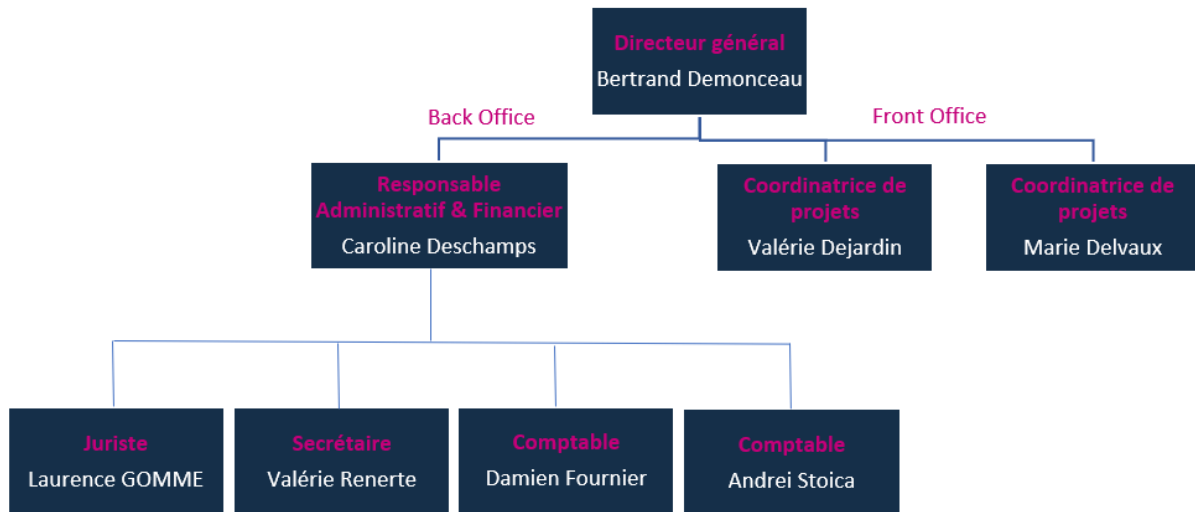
Directeur général
Bertrand Demonceau

Back Office

Front Office

Responsable Administratif & Financier
Caroline Deschamps

Coordinatrice de projets
Valérie Dejardin

Coordinatrice de projets
Marie Delvaux

Juriste
Laurence GOMME

Secrétaire
Valérie Renerte

Comptable
Damien Fournier

Comptable
Andrei Stoica